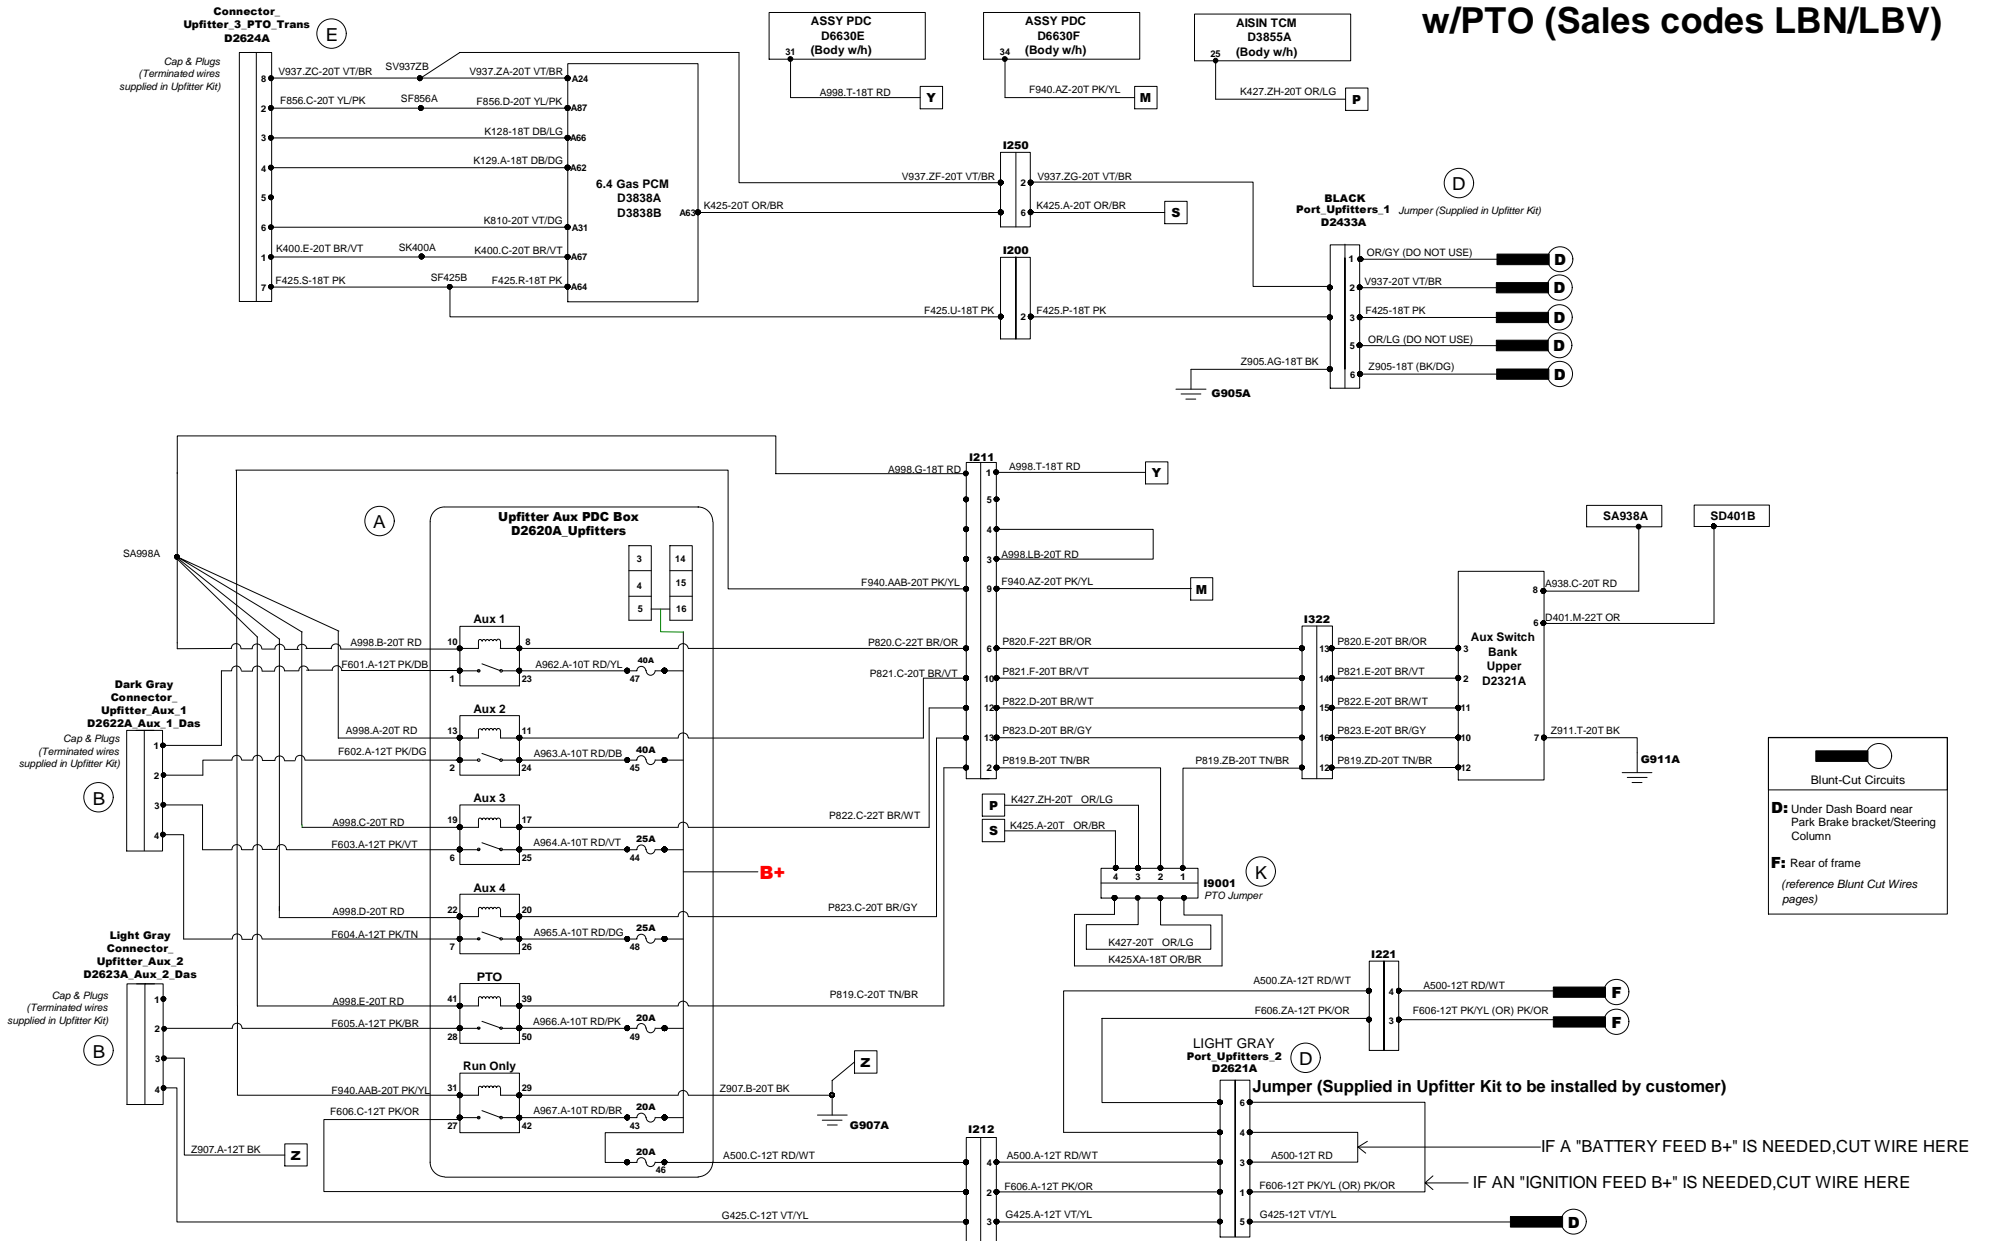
w/PTO (Sales codes LBN/LBV)

Connector_ Upfitter_3_PTO_Trans D2624A
E
Cap & Plugs (Terminated wires supplied in Upfitter Kit)

8 V937.ZC-20T VT/BR SV937ZB V937.ZA-20T VT/BR A24
2 F856.C-20T YL/PK SF856A F856.D-20T YL/PK A87
3 K128-18T DB/LG A66
4 K129.A-18T DB/DG A62
5
6 K810-20T VT/DG A31
1 K400.E-20T BR/VT SK400A K400.C-20T BR/VT A67
7 F425.S-18T PK SF425B F425.R-18T PK A64

6.4 Gas PCM D3838A D3838B
A63 K425-20T OR/BR

ASSY PDC D6630E (Body w/h)
31 A998.T-18T RD Y

ASSY PDC D6630F (Body w/h)
34 F940.AZ-20T PK/YL M

AISIN TCM D3855A (Body w/h)
25 K427.ZH-20T OR/LG P

I250
V937.ZF-20T VT/BR 2 V937.ZG-20T VT/BR
6 K425.A-20T OR/BR S

I200
F425.U-18T PK 2 F425.P-18T PK

D
BLACK Port_Upfitters_1 D2433A Jumper (Supplied in Upfitter Kit)
1 OR/GY (DO NOT USE) D
2 V937-20T VT/BR D
3 F425-18T PK D
5 OR/LG (DO NOT USE) D
6 Z905-18T (BK/DG) D
Z905.AG-18T BK
G905A

I211
A998.G-18T RD 1 A998.T-18T RD Y
5
4
3 A998.LB-20T RD
F940.AAB-20T PK/YL 9 F940.AZ-20T PK/YL M
P820.C-22T BR/OR 6 P820.F-22T BR/OR
P821.C-20T BR/VT 10 P821.F-20T BR/VT
12 P822.D-20T BR/WT
13 P823.D-20T BR/GY
2 P819.B-20T TN/BR

A
Upfitter Aux PDC Box D2620A_Upfitters
3 14
4 15
5 16

SA998A

Aux 1
10 8
A998.B-20T RD
F601.A-12T PK/DB 1 23 A962.A-10T RD/YL 40A 47

Aux 2
A998.A-20T RD 13 11
F602.A-12T PK/DG 2 24 A963.A-10T RD/DB 40A 45

Aux 3
A998.C-20T RD 19 17 P822.C-22T BR/WT
F603.A-12T PK/VT 6 25 A964.A-10T RD/VT 25A 44

B+

Aux 4
A998.D-20T RD 22 20 P823.C-20T BR/GY
F604.A-12T PK/TN 7 26 A965.A-10T RD/DG 25A 48

PTO
A998.E-20T RD 41 39 P819.C-20T TN/BR
F605.A-12T PK/BR 28 50 A966.A-10T RD/PK 20A 49

Run Only
F940.AAB-20T PK/YL 31 29 Z907.B-20T BK Z G907A
F606.C-12T PK/OR 27 42 A967.A-10T RD/BR 20A 43
20A 46 A500.C-12T RD/WT

Dark Gray Connector_ Upfitter_Aux_1 D2622A_Aux_1_Das
Cap & Plugs (Terminated wires supplied in Upfitter Kit)
1 2 3 4
B

Light Gray Connector_ Upfitter_Aux_2 D2623A_Aux_2_Das
Cap & Plugs (Terminated wires supplied in Upfitter Kit)
1 2 3 4
B
Z907.A-12T BK Z
G425.C-12T VT/YL

SA938A SD401B
Aux Switch Bank Upper D2321A
8 A938.C-20T RD
6 D401.M-22T OR
3 2 11 10 12
7 Z911.T-20T BK G911A

I322
13 P820.E-20T BR/OR
14 P821.E-20T BR/VT
15 P822.E-20T BR/WT
16 P823.E-20T BR/GY
12 P819.ZD-20T TN/BR
P819.ZB-20T TN/BR

P K427.ZH-20T OR/LG
S K425.A-20T OR/BR
4 3 2 1
I9001 PTO Jumper
K
K427-20T OR/LG
K425XA-18T OR/BR

Blunt-Cut Circuits
D: Under Dash Board near Park Brake bracket/Steering Column
F: Rear of frame
(reference Blunt Cut Wires pages)

I221
A500.ZA-12T RD/WT 4 A500-12T RD/WT F
F606.ZA-12T PK/OR 3 F606-12T PK/YL (OR) PK/OR F

LIGHT GRAY Port_Upfitters_2 D2621A
D
Jumper (Supplied in Upfitter Kit to be installed by customer)
6
4
3 A500-12T RD
1 F606-12T PK/YL (OR) PK/OR
5 G425-12T VT/YL D
IF A "BATTERY FEED B+" IS NEEDED,CUT WIRE HERE
IF AN "IGNITION FEED B+" IS NEEDED,CUT WIRE HERE

I212
4 A500.A-12T RD/WT
2 F606.A-12T PK/OR
3 G425.A-12T VT/YL